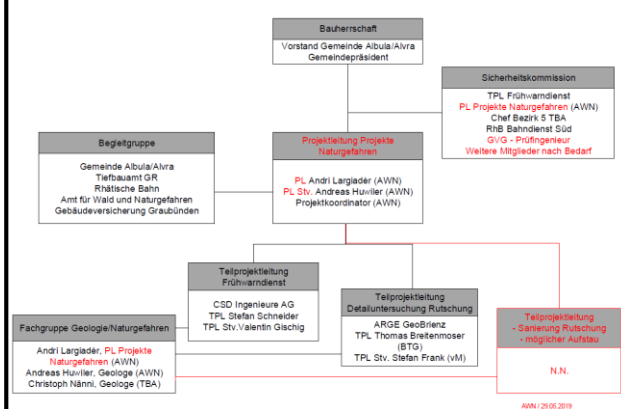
Bauherrschaft

Vorstand Gemeinde Albula/Alvra
Gemeindepräsident

Sicherheitskommission

TPL Frühwarndienst
PL Projekte Naturgefahren (AWN)
Chef Bezirk 5 TBA
RhB Bahndienst Süd
GVG - Prüfingenieur
Weitere Mitglieder nach Bedarf

Begleitgruppe

Gemeinde Albula/Alvra
Tiefbauamt GR
Rhätische Bahn
Amt für Wald und Naturgefahren
Gebäudeversicherung Graubünden

Projektleitung Projekte Naturgefahren

PL Andri Largiadèr (AWN)
PL Stv. Andreas Huwiler (AWN)
Projektkoordinator (AWN)

Teilprojektleitung Frühwarndienst

CSD Ingenieure AG
TPL Stefan Schneider
TPL Stv.Valentin Gischig

Teilprojektleitung Detailuntersuchung Rutschung

ARGE GeoBrienz
TPL Thomas Breitenmoser (BTG)
TPL Stv. Stefan Frank (vM)

Teilprojektleitung
- Sanierung Rutschung
- möglicher Aufstau

N.N.

Fachgruppe Geologie/Naturgefahren

Andri Largiadèr, PL Projekte Naturgefahren (AWN)
Andreas Huwiler, Geologe (AWN)
Christoph Nänni, Geologe (TBA)

AWN / 29.05.2019